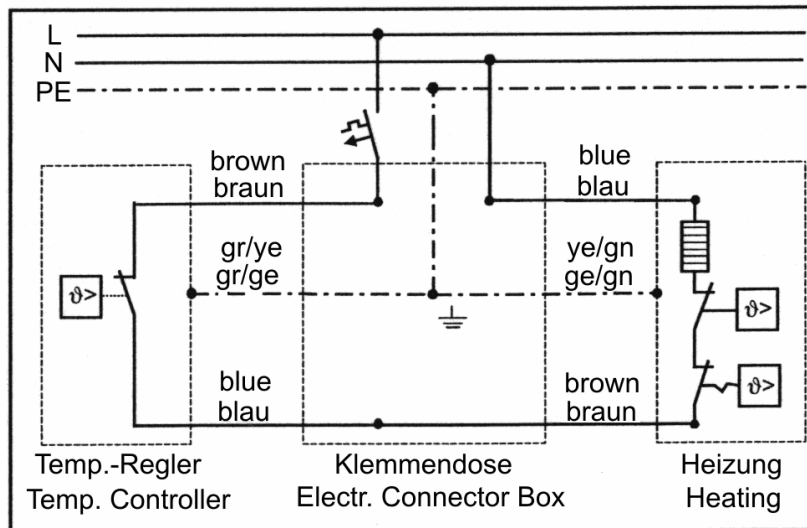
L
N
PE

brown
braun

blue
blau

$\vartheta>$

gr/ye
gr/ge

ye/gn
ge/gn

$\vartheta>$

blue
blau

brown
braun

$\vartheta>$

Temp.-Regler
Temp. Controller

Klemmendose
Electr. Connector Box

Heizung
Heating